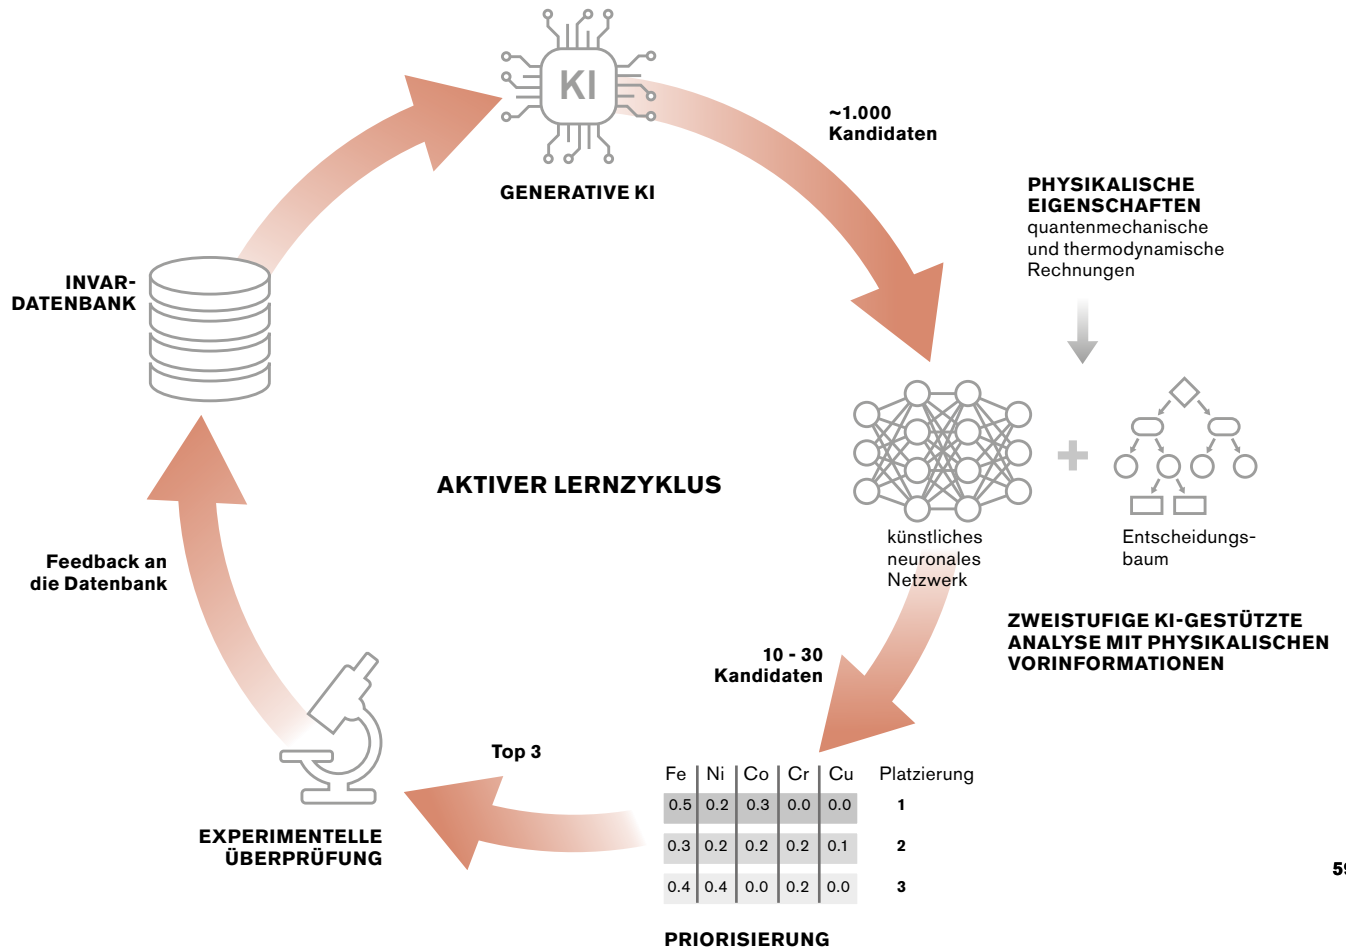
KI

GENERATIVE KI

~1.000 Kandidaten

PHYSIKALISCHE EIGENSCHAFTEN
quantenmechanische und thermodynamische Rechnungen

INVAR-DATENBANK

AKTIVER LERNZYKLUS

künstliches neuronales Netzwerk

Entscheidungsbaum

ZWEISTUFIGE KI-GESTÜTZTE ANALYSE MIT PHYSIKALISCHEN VORINFORMATIONEN

Feedback an die Datenbank

10 - 30 Kandidaten

Top 3

| Fe | Ni | Co | Cr | Cu | Platzierung |
|---|---|---|---|---|---|
| 0.5 | 0.2 | 0.3 | 0.0 | 0.0 | 1 |
| 0.3 | 0.2 | 0.2 | 0.2 | 0.1 | 2 |
| 0.4 | 0.4 | 0.0 | 0.2 | 0.0 | 3 |

EXPERIMENTELLE ÜBERPRÜFUNG

PRIORISIERUNG

59